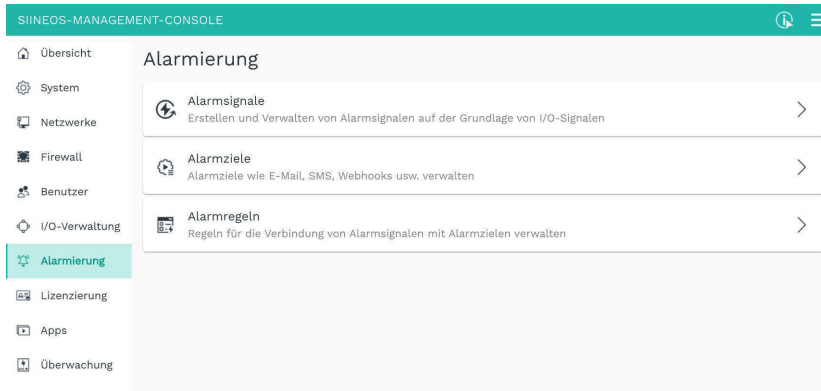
SIINEOS-MANAGEMENT-CONSOLE

Übersicht
System
Netzwerke
Firewall
Benutzer
I/O-Verwaltung
Alarmierung
Lizenzierung
Apps
Überwachung

Alarmierung

Alarmsignale
Erstellen und Verwalten von Alarmsignalen auf der Grundlage von I/O-Signalen

Alarmziele
Alarmziele wie E-Mail, SMS, Webhooks usw. verwalten

Alarmregeln
Regeln für die Verbindung von Alarmsignalen mit Alarmzielen verwalten